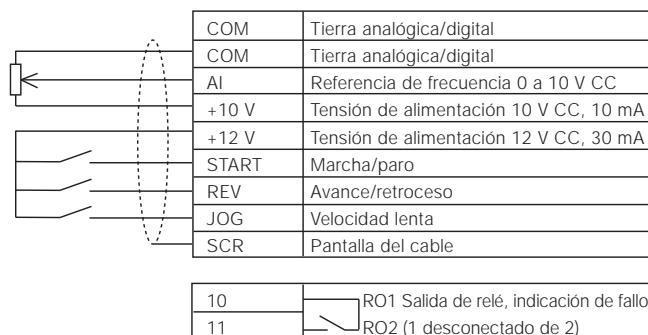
| COM | Tierra analógica/digital |
|---|---|
| COM | Tierra analógica/digital |
| AI | Referencia de frecuencia 0 a 10 V CC |
| +10 V | Tensión de alimentación 10 V CC, 10 mA |
| +12 V | Tensión de alimentación 12 V CC, 30 mA |
| START | Marcha/paro |
| REV | Avance/retroceso |
| JOG | Velocidad lenta |
| SCR | Pantalla del cable |

| 10 | RO1 Salida de relé, indicación de fallo |
|---|---|
| 11 | RO2 (1 desconectado de 2) |